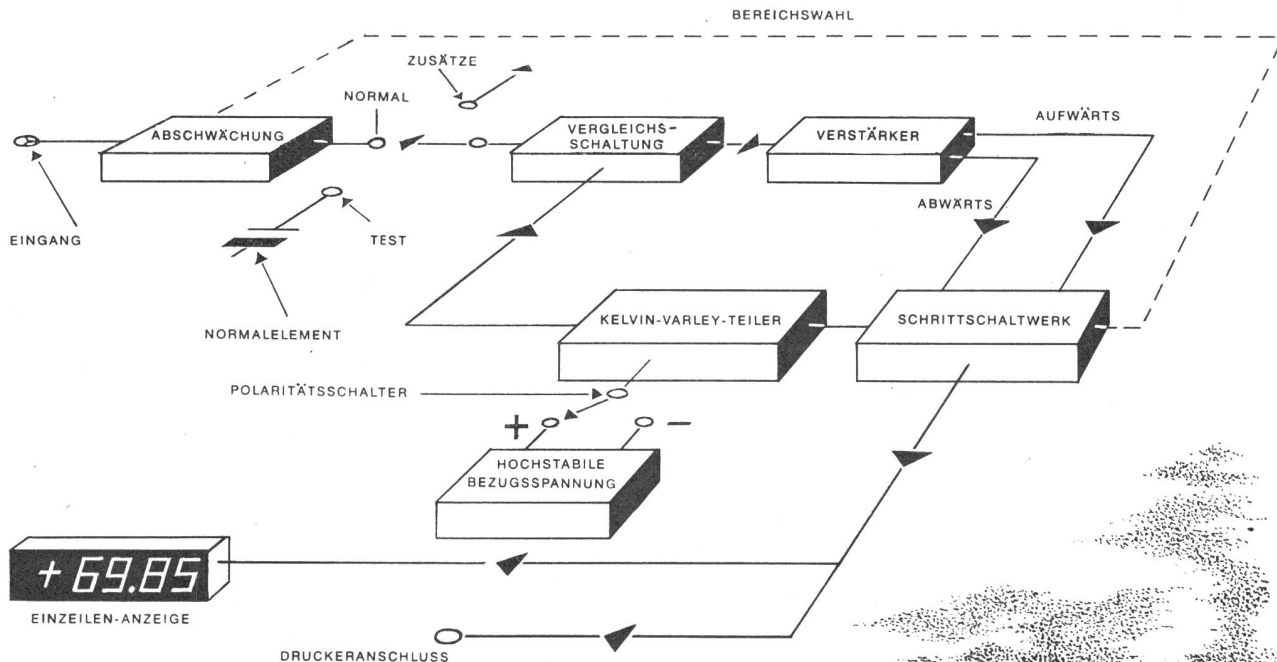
BEREICHSWAHL

ZUSÄTZE

NORMAL

ABSCHWÄCHUNG

VERGLEICHS-SCHALTUNG

VERSTÄRKER

AUFWÄRTS

EINGANG

TEST

ABWÄRTS

NORMALELEMENT

KELVIN-VARLEY-TEILER

SCHRITTSCHALTWERK

POLARITÄTSSCHALTER

+

−

HOCHSTABILE BEZUGSSPANNUNG

+ 69.85

EINZEILEN-ANZEIGE

DRUCKERANSCHLUSS